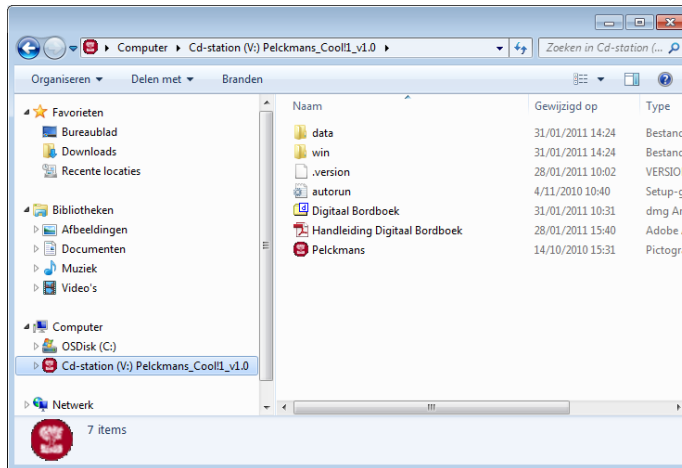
Computer ▸ Cd-station (V:) Pelckmans_Cool!1_v1.0 ▸

Zoeken in Cd-station (...

Organiseren ▾ Delen met ▾ Branden

Favorieten
Bureaublad
Downloads
Recente locaties

Bibliotheken
Afbeeldingen
Documenten
Muziek
Video's

Computer
OSDisk (C:)
Cd-station (V:) Pelckmans_Cool!1_v1.0

Netwerk

| Naam | Gewijzigd op | Type |
|---|---|---|
| data | 31/01/2011 14:24 | Bestand |
| win | 31/01/2011 14:24 | Bestand |
| .version | 28/01/2011 10:02 | VERSIO |
| autorun | 4/11/2010 10:40 | Setup-g |
| Digitaal Bordboek | 31/01/2011 10:31 | dmg Ar |
| Handleiding Digitaal Bordboek | 28/01/2011 15:40 | Adobe |
| Pelckmans | 14/10/2010 15:31 | Pictogr |

7 items